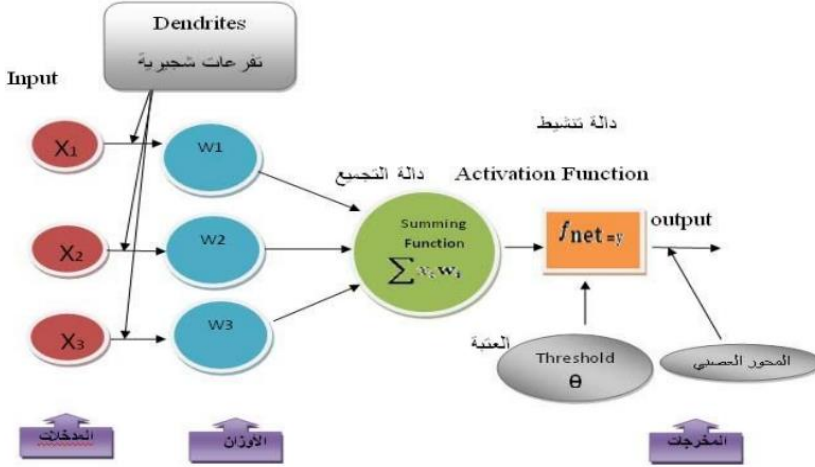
Dendrites
تفرعات شجيرية

Input

$X_1$
$X_2$
$X_3$

W1
W2
W3

دالة تنشيط

دالة التجميع

Activation Function

Summing Function
$\sum x_i w_i$

$f_{net=y}$

output

العتبة

Threshold
$\theta$

المحور العصبي

المدخلات

الأوزان

المخرجات